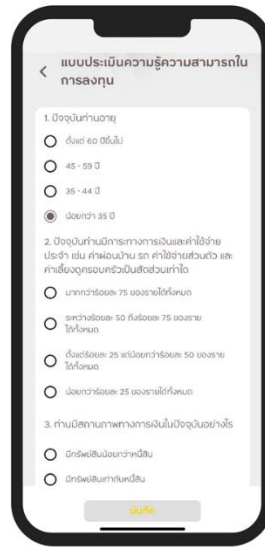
< แบบประเมินความรู้ความสามารถในการลงทุน

1. ปัจจุบันท่านอายุ

ตั้งแต่ 60 ปีขึ้นไป

45 - 59 ปี

35 - 44 ปี

น้อยกว่า 35 ปี

2. ปัจจุบันท่านมีภาระทางการเงินและค่าใช้จ่ายประจำ เช่น ค่าผ่อนบ้าน รถ ค่าใช้จ่ายส่วนตัว และค่าเลี้ยงดูครอบครัวเป็นสัดส่วนเท่าใด

มากกว่าร้อยละ 75 ของรายได้ทั้งหมด

ระหว่างร้อยละ 50 ถึงร้อยละ 75 ของรายได้ทั้งหมด

ตั้งแต่ร้อยละ 25 แต่น้อยกว่าร้อยละ 50 ของรายได้ทั้งหมด

น้อยกว่าร้อยละ 25 ของรายได้ทั้งหมด

3. ท่านมีสถานภาพทางการเงินในปัจจุบันอย่างไร

มีทรัพย์สินน้อยกว่าหนี้สิน

มีทรัพย์สินเท่ากับหนี้สิน

บันทึก